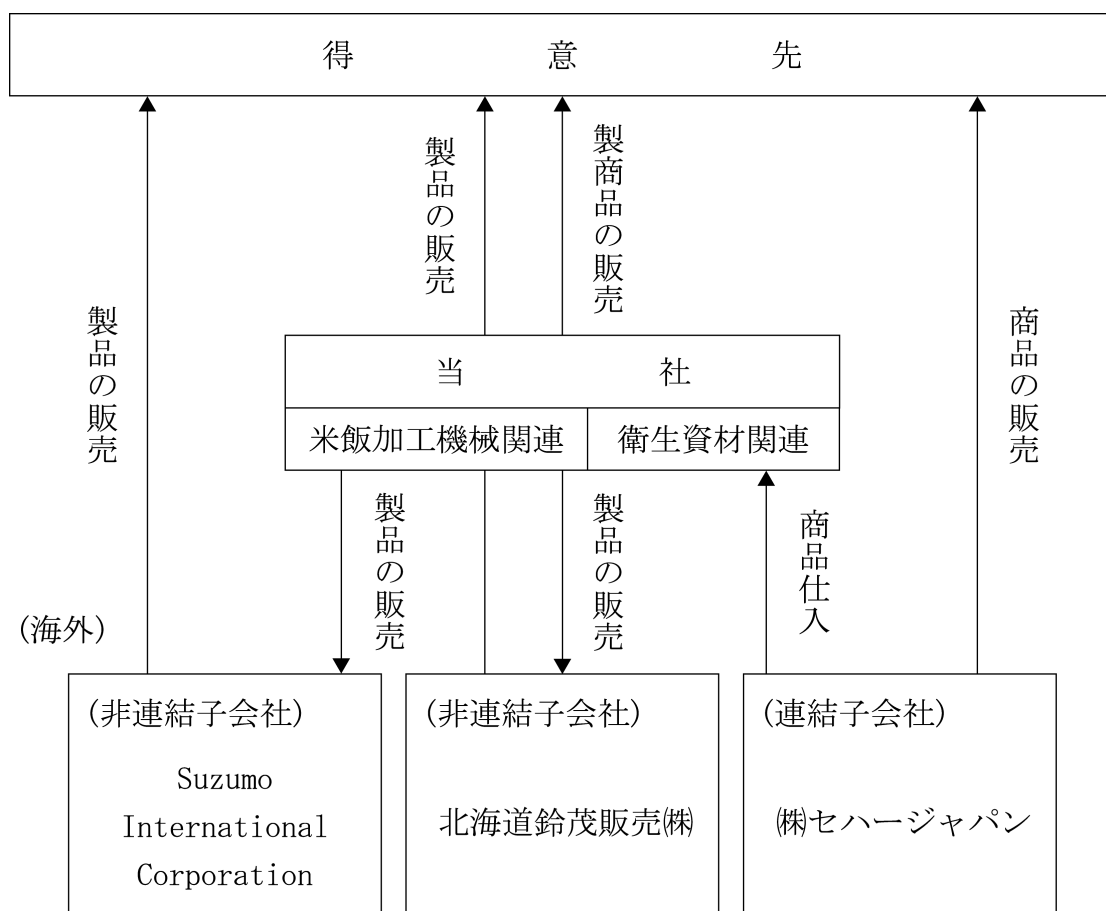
得　意　先

製品の販売

製品の販売

製商品の販売

商品の販売

当　社

米飯加工機械関連

衛生資材関連

製品の販売

製品の販売

商品仕入

(海外)

(非連結子会社)
Suzumo International Corporation

(非連結子会社)
北海道鈴茂販売㈱

(連結子会社)
㈱セハージャパン